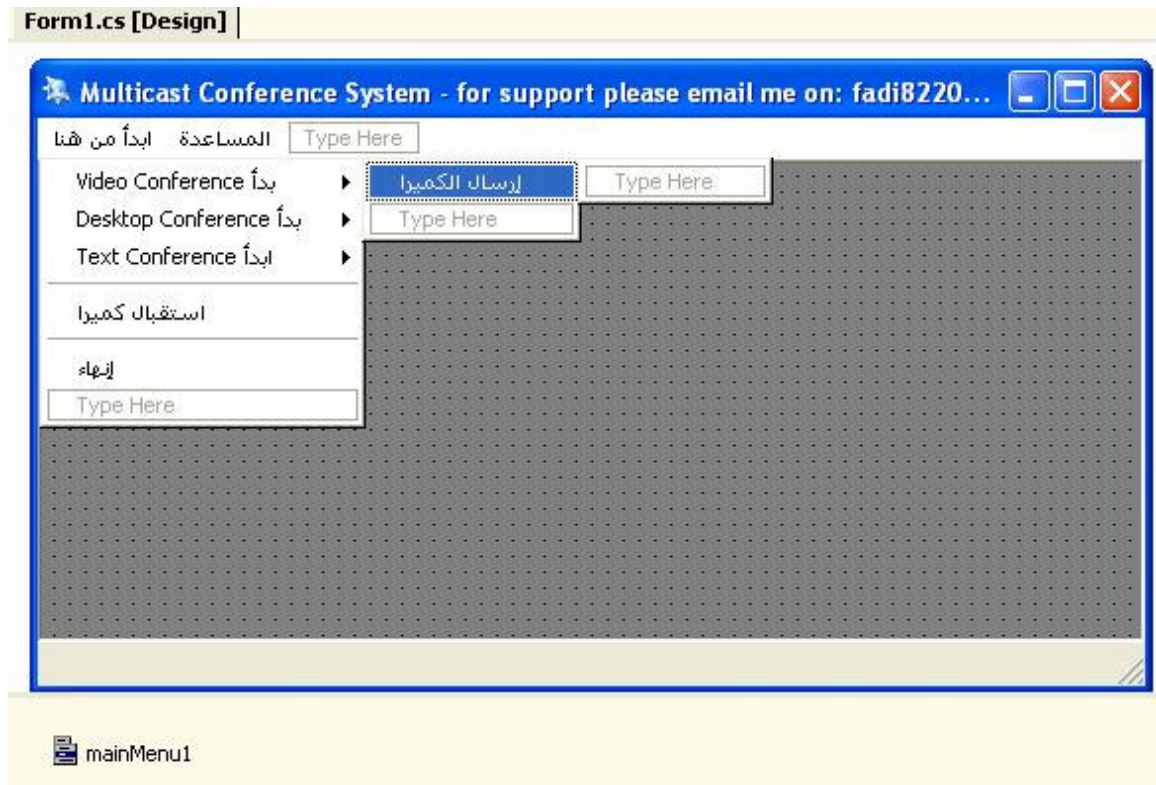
Form1.cs [Design]

Multicast Conference System - for support please email me on: fadi8220...

ابدأ من هنا المساعدة Type Here

Video Conference بدأ
Desktop Conference بدأ
Text Conference ابدأ
استقبال كميرا
إنهاء
Type Here

إرسال الكميرا
Type Here
Type Here

mainMenu1